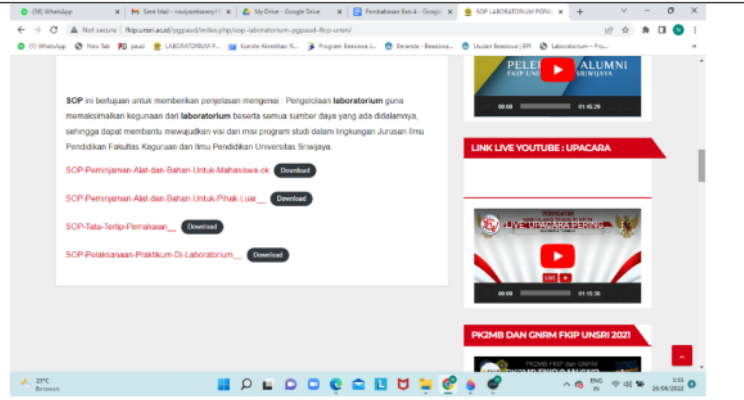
(38) WhatsApp | Sent Mail - novi... | My Drive - Google Drive | Pembahasan Bab 4 - Google | SOP LABORATORIUM PGPAUD

Not secure | fkip.unsri.ac.id/pgpaud/index.php/sop-laboratorium-pgpaud-fkip-unsri/

(1) WhatsApp | New Tab | paud | LABORATORIUM P... | Komite Akreditasi N... | Program Beasiswa L... | Beranda - Beasiswa... | Usulan Beasiswa | BPI | Laboratorium – Pro...

SOP ini bertujuan untuk memberikan penjelasan mengenai : Pengelolaan laboratorium guna memaksimalkan kegunaan dari laboratorium beserta semua sumber daya yang ada didalamnya, sehingga dapat membantu mewujudkan visi dan misi program studi dalam lingkungan Jurusan Ilmu Pendidikan Fakultas Keguruan dan Ilmu Pendidikan Universitas Sriwijaya.

SOP-Peminjaman-Alat-dan-Bahan-Untuk-Mahasiswa-ok Download

SOP-Peminjaman-Alat-dan-Bahan-Untuk-Pihak-Luar__ Download

SOP-Tata-Tertip-Pemakaian__ Download

SOP-Pelaksanaan-Praktikum-Di-Laboratorium__ Download

PELEPASAN ALUMNI FKIP UNSRI SRIWIJAYA

00:00 01:45:29

LINK LIVE YOUTUBE : UPACARA

LIVE UPACARA PERING

LIVE

00:00 01:15:36

PK2MB DAN GNRM FKIP UNSRI 2021

PK2MB FKIP dan GNRM

23°C Berawan

ENG IN 3:55 26/08/2022